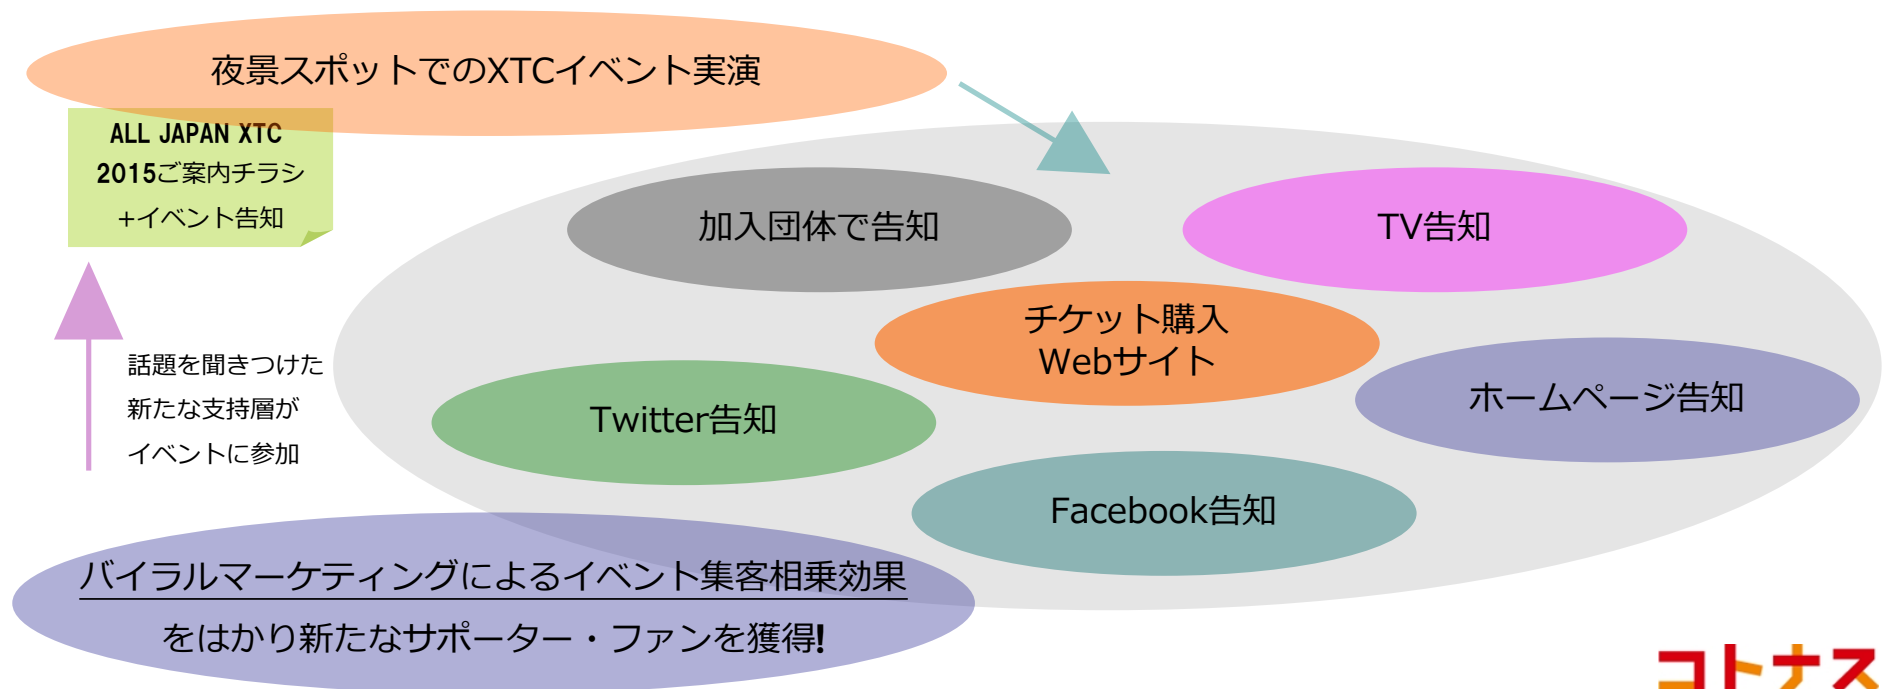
夜景スポットでのXTCイベント実演

ALL JAPAN XTC
2015ご案内チラシ
+イベント告知

話題を聞きつけた
新たな支持層が
イベントに参加

加入団体で告知

TV告知

チケット購入
Webサイト

Twitter告知

ホームページ告知

Facebook告知

バイラルマーケティングによるイベント集客相乗効果
をはかり新たなサポーター・ファンを獲得!

コトナス